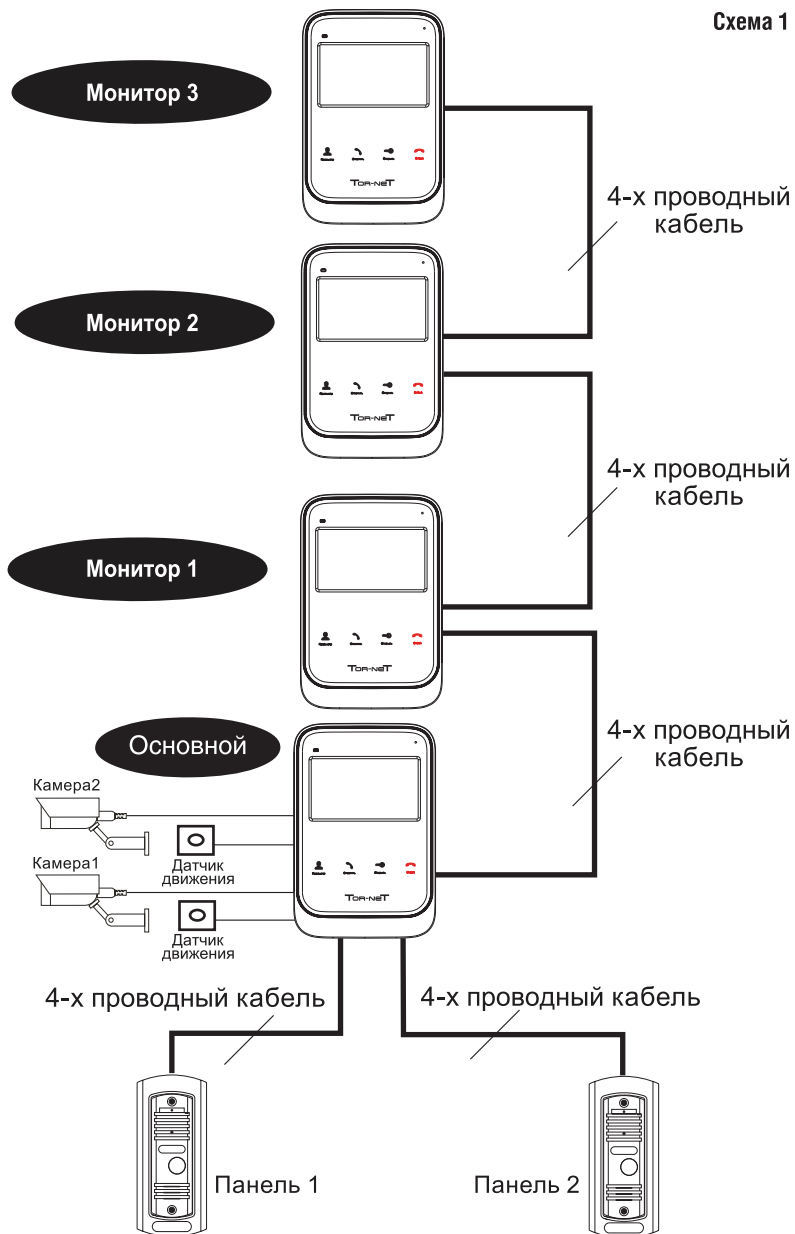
Схема 1

Монитор 3

TOR-NET

4-х проводный кабель

Монитор 2

TOR-NET

4-х проводный кабель

Монитор 1

TOR-NET

4-х проводный кабель

Основной

Камера2

Датчик движения

Камера1

Датчик движения

TOR-NET

4-х проводный кабель

4-х проводный кабель

Панель 1

Панель 2